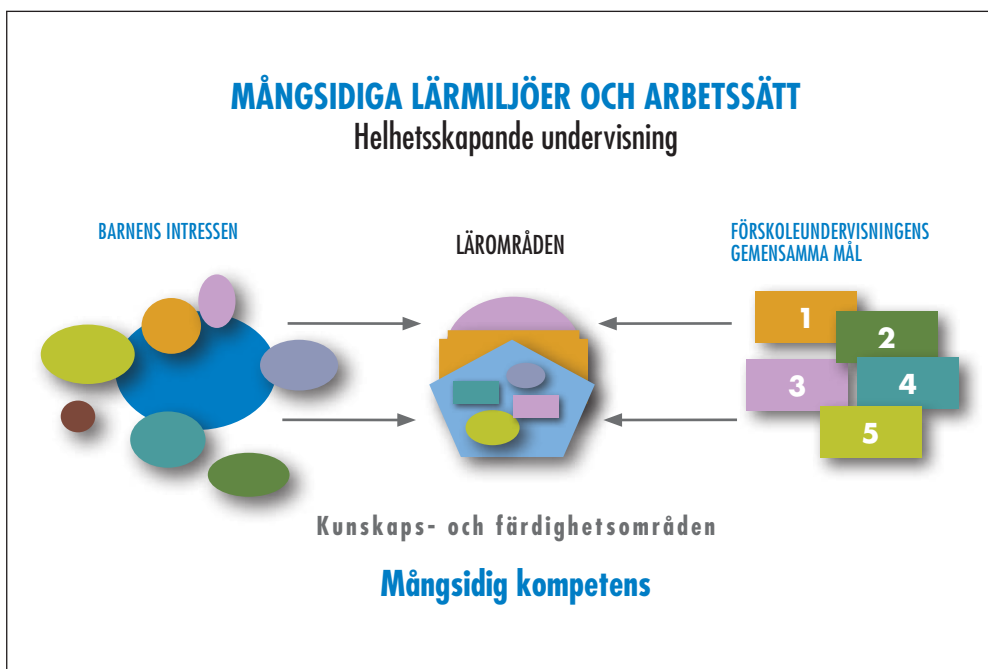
MÅNGSIDIGA LÄRMILJÖER OCH ARBETSSÄTT
Helhetsskapande undervisning

BARNENS INTRESSEN

LÄROMRÅDEN

FÖRSKOLEUNDERVISNINGENS GEMENSAMMA MÅL

1
2
3
4
5

Kunskaps- och färdighetsområden

Mångsidig kompetens